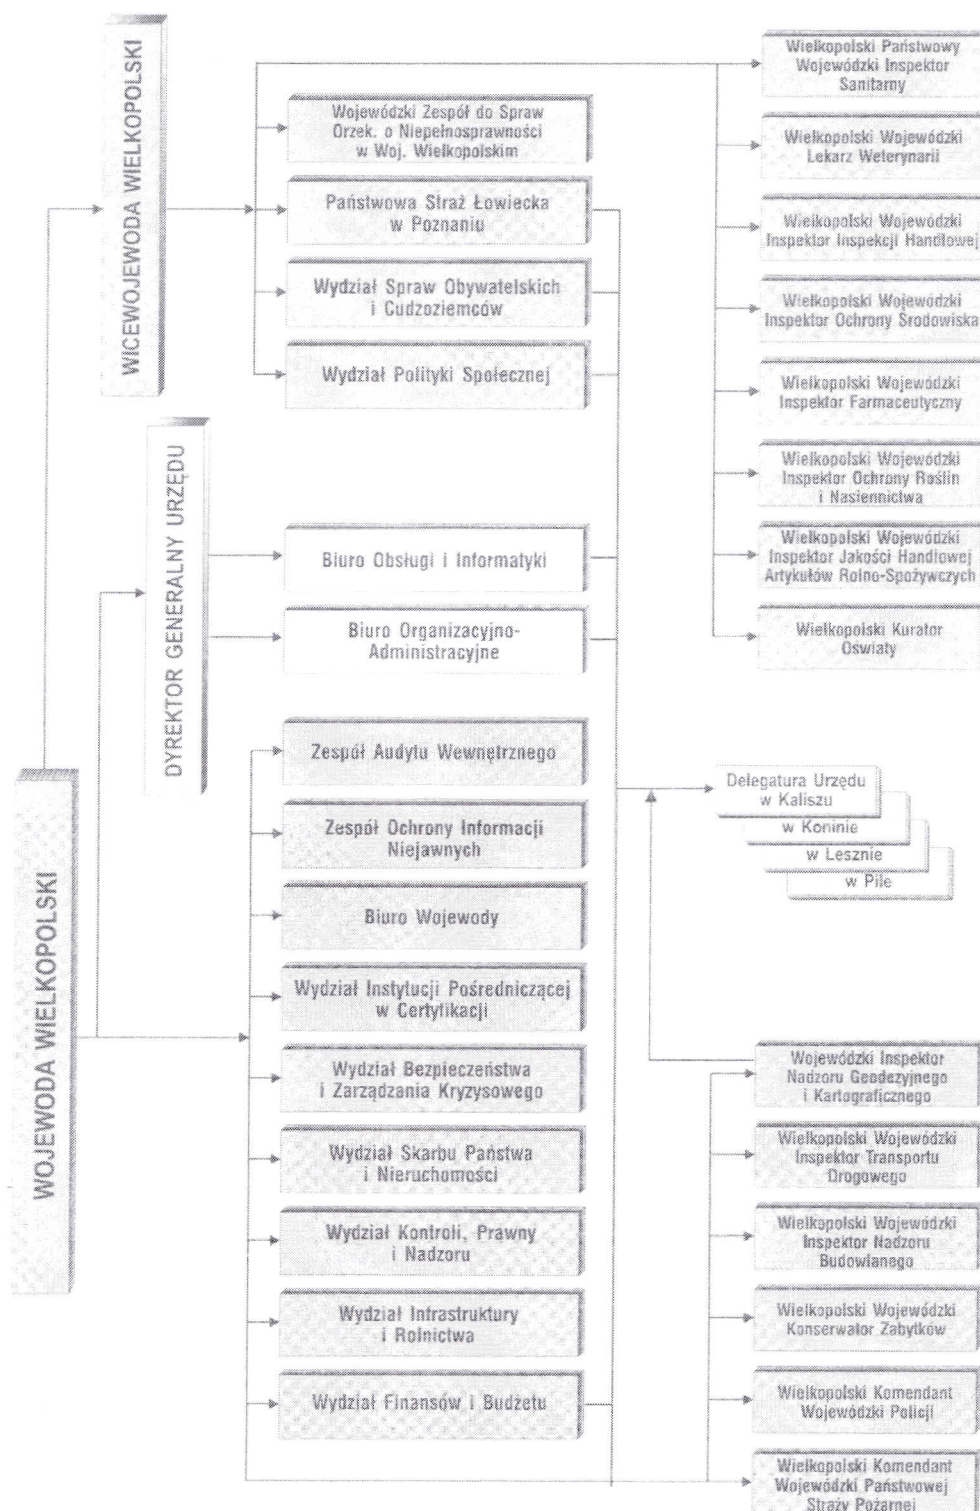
WICEWOJEWODA WIELKOPOLSKI

DYREKTOR GENERALNY URZĘDU

WOJEWODA WIELKOPOLSKI

Wojewódzki Zespół do Spraw Orzek. o Niepełnosprawności w Woj. Wielkopolskim

Państwowa Straż Łowiecka w Poznaniu

Wydział Spraw Obywatelskich i Cudzoziemców

Wydział Polityki Społecznej

Biuro Obsługi i Informatyki

Biuro Organizacyjno-Administracyjne

Zespół Audytu Wewnętrznego

Zespół Ochrony Informacji Niejawnych

Biuro Wojewody

Wydział Instytucji Pośredniczącej w Certyfikacji

Wydział Bezpieczeństwa i Zarządzania Kryzysowego

Wydział Skarbu Państwa i Nieruchomości

Wydział Kontroli, Prawny i Nadzoru

Wydział Infrastruktury i Rolnictwa

Wydział Finansów i Budżetu

Wielkopolski Państwowy Wojewódzki Inspektor Sanitarny

Wielkopolski Wojewódzki Lekarz Weterynarii

Wielkopolski Wojewódzki Inspektor Inspekcji Handlowej

Wielkopolski Wojewódzki Inspektor Ochrony Środowiska

Wielkopolski Wojewódzki Inspektor Farmaceutyczny

Wielkopolski Wojewódzki Inspektor Ochrony Roślin i Nasiennictwa

Wielkopolski Wojewódzki Inspektor Jakości Handlowej Artykułów Rolno-Spożywczych

Wielkopolski Kurator Oświaty

Delegatura Urzędu w Kaliszu

w Koninie

w Lesznie

w Pile

Wojewódzki Inspektor Nadzoru Geodezyjnego i Kartograficznego

Wielkopolski Wojewódzki Inspektor Transportu Drogowego

Wielkopolski Wojewódzki Inspektor Nadzoru Budowlanego

Wielkopolski Wojewódzki Konserwator Zabytków

Wielkopolski Komendant Wojewódzki Policji

Wielkopolski Komendant Wojewódzki Państwowej Straży Pożarnej